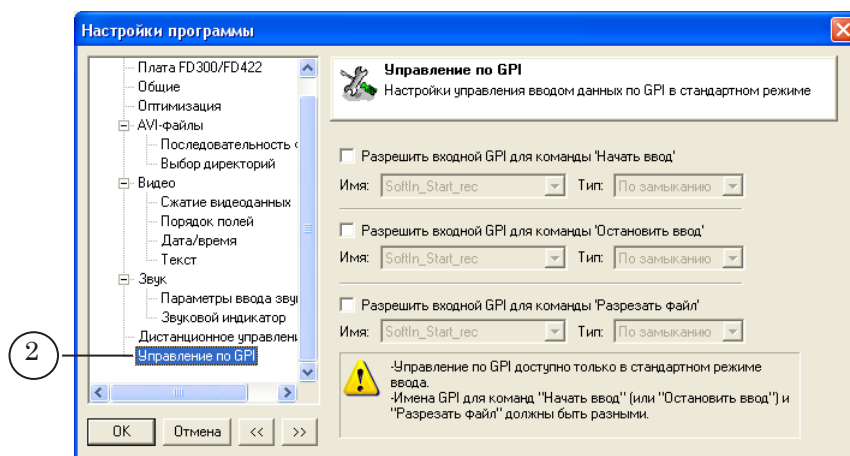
Настройки программы

Плата FD300/FD422
Общие
Оптимизация
AVI-файлы
Последовательность с
Выбор директорий
Видео
Сжатие видеоданных
Порядок полей
Дата/время
Текст
Звук
Параметры ввода зву
Звуковой индикатор
Дистанционное управлен
Управление по GPI

2

OK
Отмена
<<
>>

Управление по GPI
Настройки управления вводом данных по GPI в стандартном режиме

Разрешить входной GPI для команды 'Начать ввод'
Имя: SoftIn_Start_rec Тип: По замыканию

Разрешить входной GPI для команды 'Остановить ввод'
Имя: SoftIn_Start_rec Тип: По замыканию

Разрешить входной GPI для команды 'Разрезать файл'
Имя: SoftIn_Start_rec Тип: По замыканию

-Управление по GPI доступно только в стандартном режиме ввода.
-Имена GPI для команд "Начать ввод" (или "Остановить ввод") и "Разрезать файл" должны быть разными.